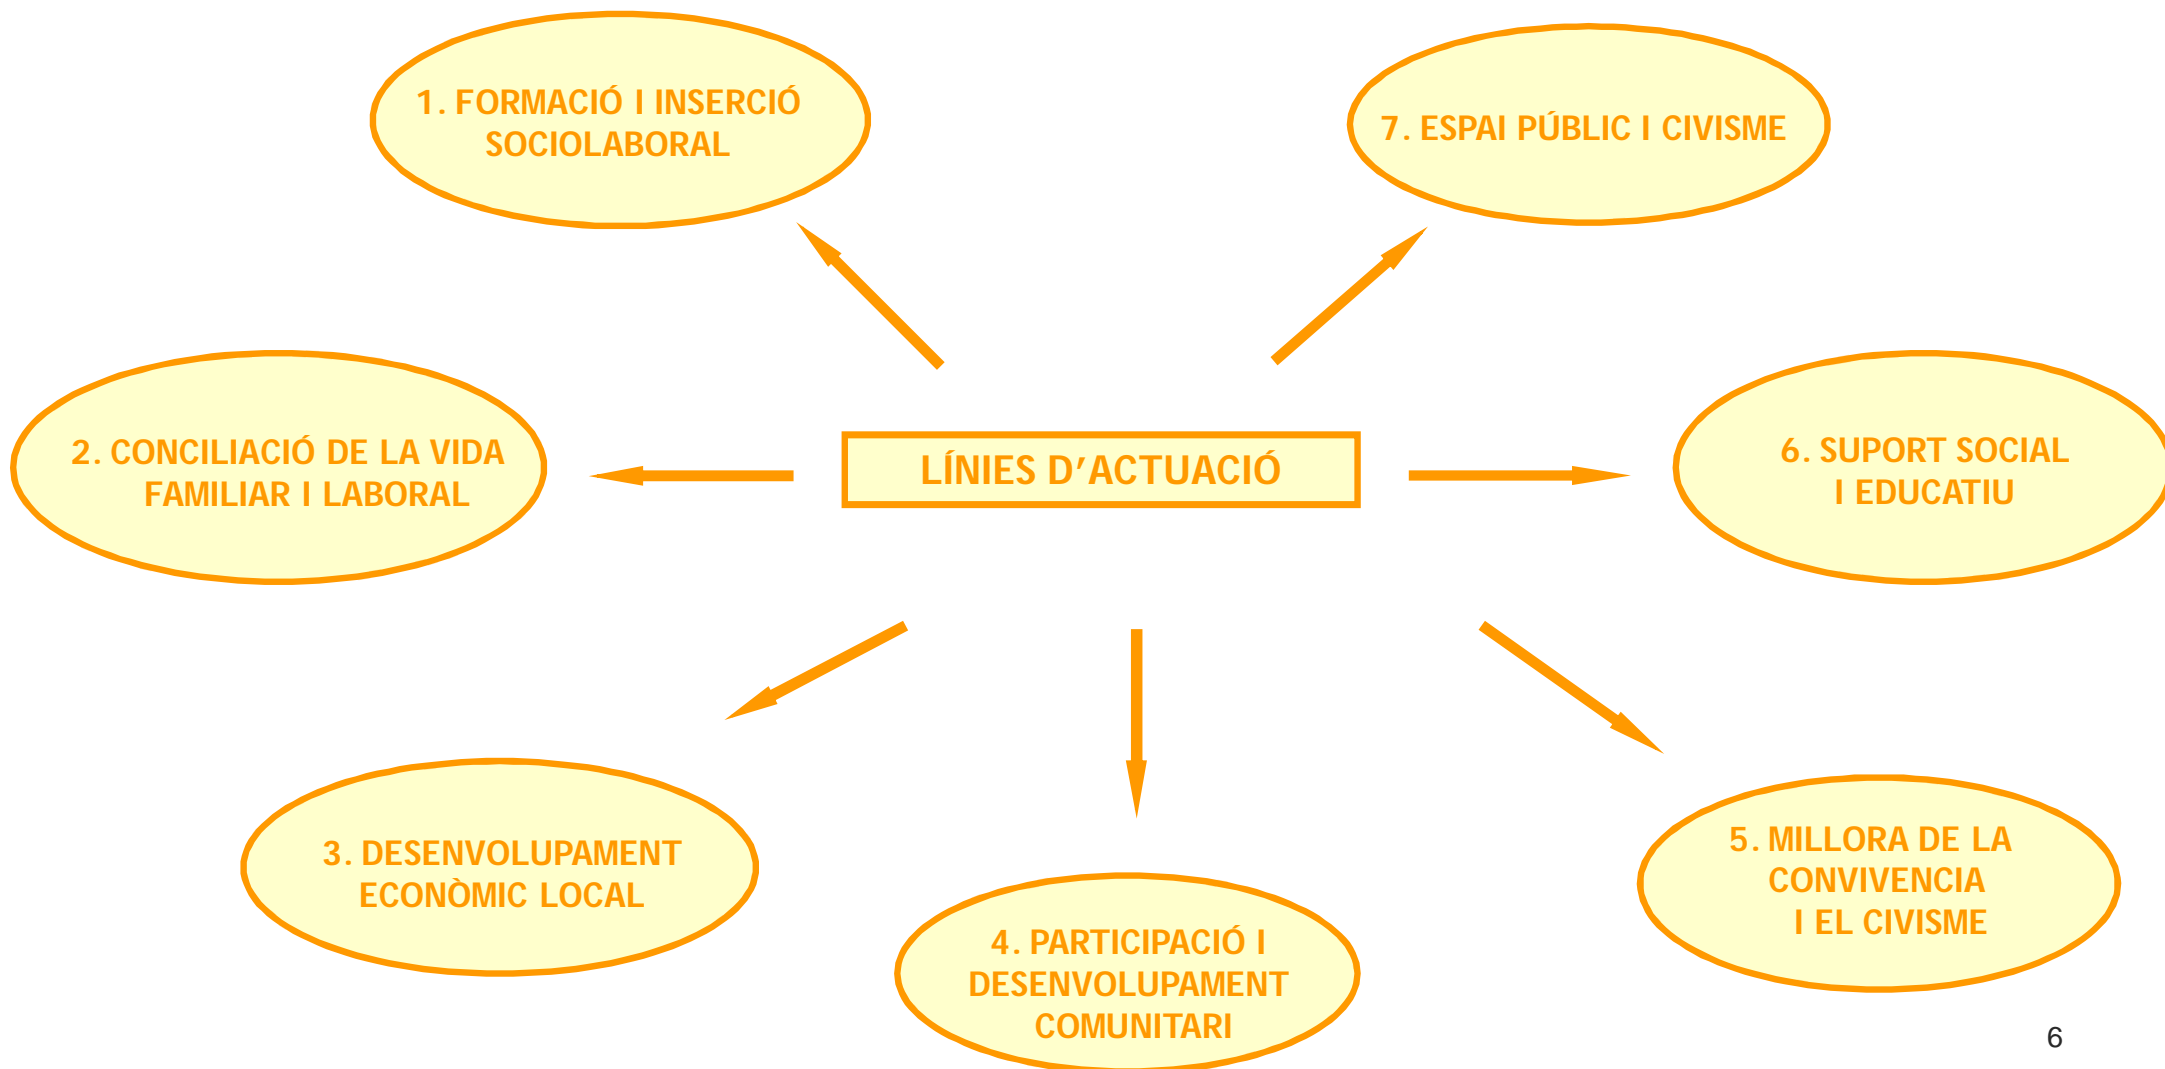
1. FORMACIÓ I INSERCIÓ SOCIOLABORAL

7. ESPAI PÚBLIC I CIVISME

2. CONCILIACIÓ DE LA VIDA FAMILIAR I LABORAL

LÍNIES D'ACTUACIÓ

6. SUPORT SOCIAL I EDUCATIU

3. DESENVOLUPAMENT ECONÒMIC LOCAL

4. PARTICIPACIÓ I DESENVOLUPAMENT COMUNITARI

5. MILLORA DE LA CONVIVENCIA I EL CIVISME

6